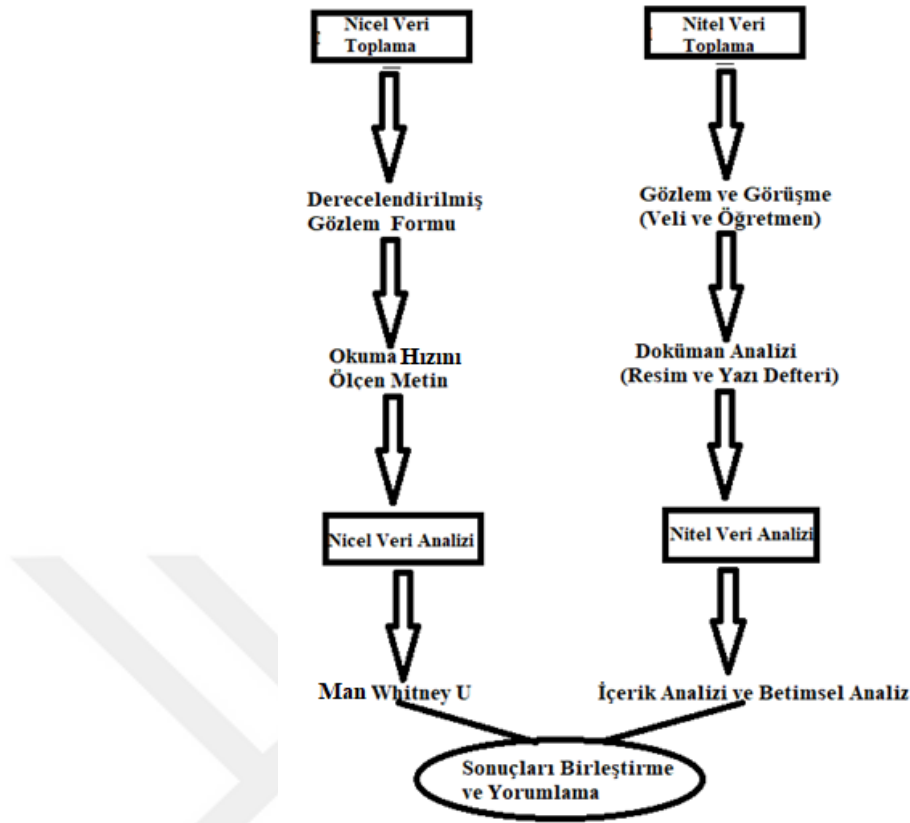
Nicel Veri Toplama

Nitel Veri Toplama

Derecelendirilmiş Gözlem Formu

Gözlem ve Görüşme (Veli ve Öğretmen)

Okuma Hızını Ölçen Metin

Doküman Analizi (Resim ve Yazı Defteri)

Nicel Veri Analizi

Nitel Veri Analizi

Man Whitney U

İçerik Analizi ve Betimsel Analiz

Sonuçları Birleştirme ve Yorumlama